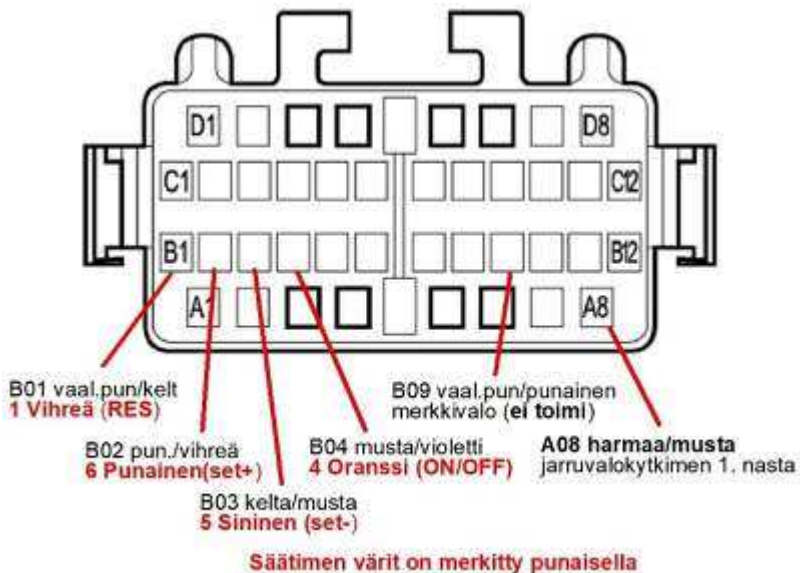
D1
D8
C1
C12
B1
B12
A1
A8

B01 vaal.pun/kelt
1 Vihreä (RES)

B02 pun./vihreä
6 Punainen(set+)

B03 kelta/musta
5 Sininen (set-)

B04 musta/violetti
4 Oranssi (ON/OFF)

B09 vaal.pun/punainen
merkkivalo (ei toimi)

A08 harmaa/musta
jarruvalokytkimen 1. nasta

Säätimen värit on merkitty punaisella